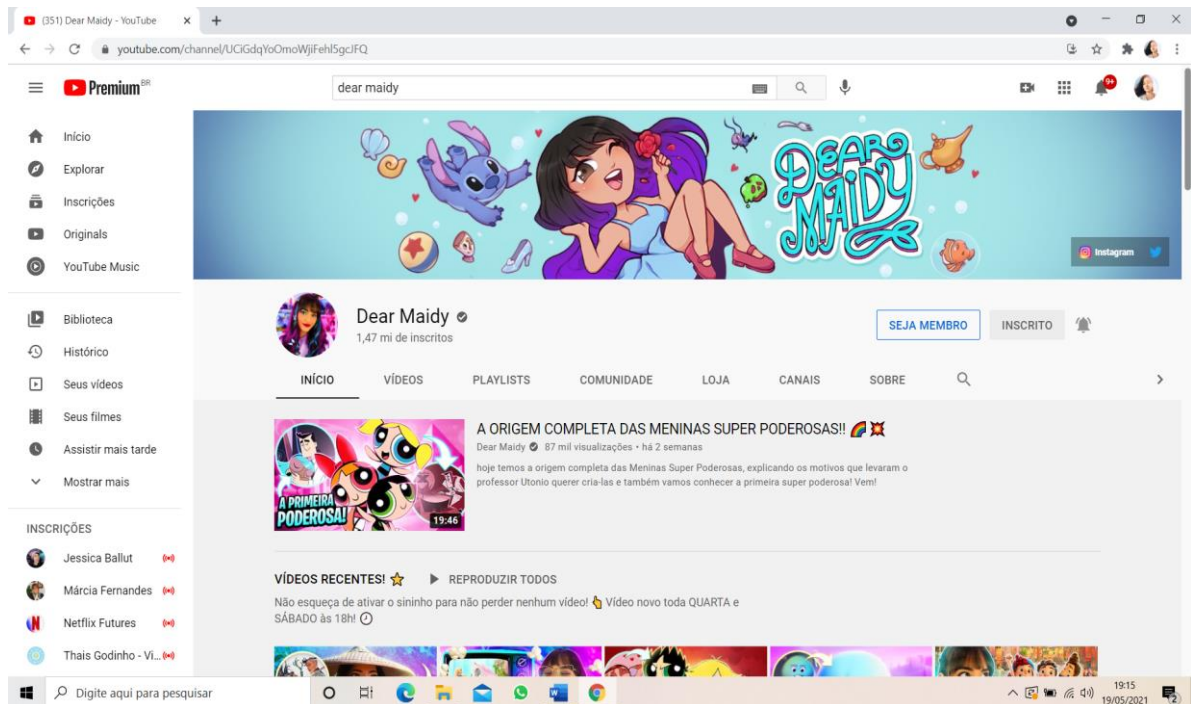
(351) Dear Maidy - YouTube

youtube.com/channel/UCiGdqYoOmoWjiFehl5gcJFQ

Premium BR

dear maidy

Início
Explorar
Inscrições
Originals
YouTube Music

Biblioteca
Histórico
Seus vídeos
Seus filmes
Assistir mais tarde
Mostrar mais

INSCRIÇÕES
Jessica Ballut
Márcia Fernandes
Netflix Futures
Thais Godinho - Vi...

DEAR MAIDY

Instagram

Dear Maidy
1,47 mi de inscritos

SEJA MEMBRO
INSCRITO

INÍCIO
VÍDEOS
PLAYLISTS
COMUNIDADE
LOJA
CANAIS
SOBRE

A PRIMEIRA PODEROSA!
19:46

A ORIGEM COMPLETA DAS MENINAS SUPER PODEROSAS!! 🌈💥
Dear Maidy • 87 mil visualizações • há 2 semanas
hoje temos a origem completa das Meninas Super Poderosas, explicando os motivos que levaram o professor Utonio querer cria-las e também vamos conhecer a primeira super poderosa! Vem!

VÍDEOS RECENTES! ⭐
REPRODUZIR TODOS
Não esqueça de ativar o sininho para não perder nenhum vídeo! 👆 Vídeo novo toda QUARTA e SÁBADO às 18h! 🕐

Digite aqui para pesquisar

19:15
19/05/2021